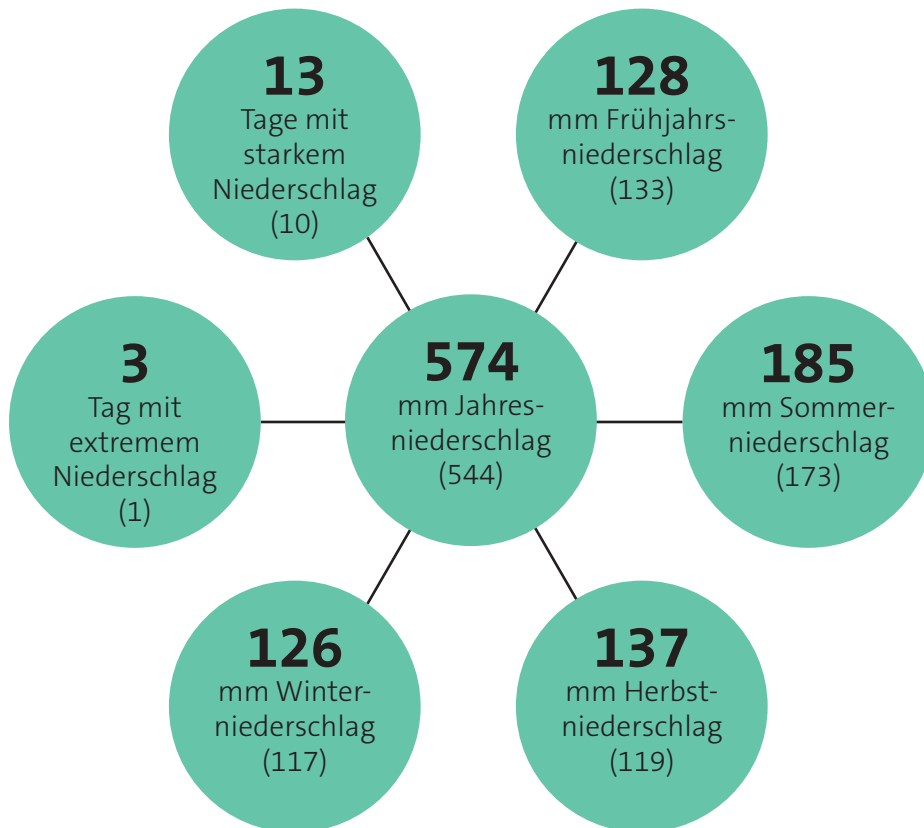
**13**
Tage mit starkem Niederschlag
(10)

**128**
mm Frühjahrsniederschlag
(133)

**3**
Tag mit extremem Niederschlag
(1)

**574**
mm Jahresniederschlag
(544)

**185**
mm Sommerniederschlag
(173)

**126**
mm Winterniederschlag
(117)

**137**
mm Herbstniederschlag
(119)